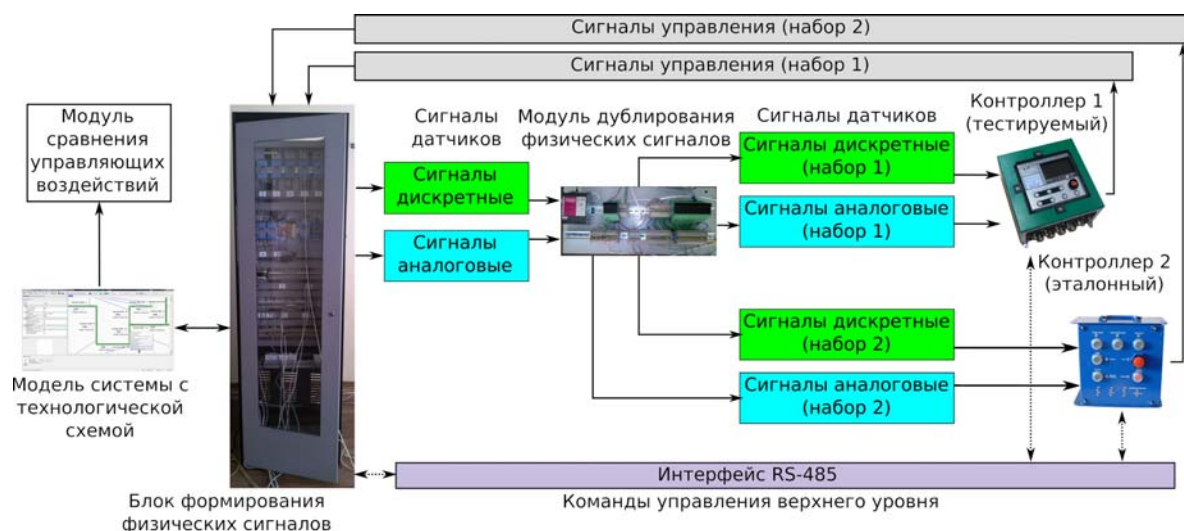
Сигналы управления (набор 2)

Сигналы управления (набор 1)

Модуль сравнения управляющих воздействий

Сигналы датчиков

Модуль дублирования физических сигналов

Сигналы датчиков

Контроллер 1 (тестируемый)

Сигналы дискретные

Сигналы аналоговые

Сигналы дискретные (набор 1)

Сигналы аналоговые (набор 1)

Контроллер 2 (эталонный)

Сигналы дискретные (набор 2)

Сигналы аналоговые (набор 2)

Модель системы с технологической схемой

Интерфейс RS-485

Команды управления верхнего уровня

Блок формирования физических сигналов